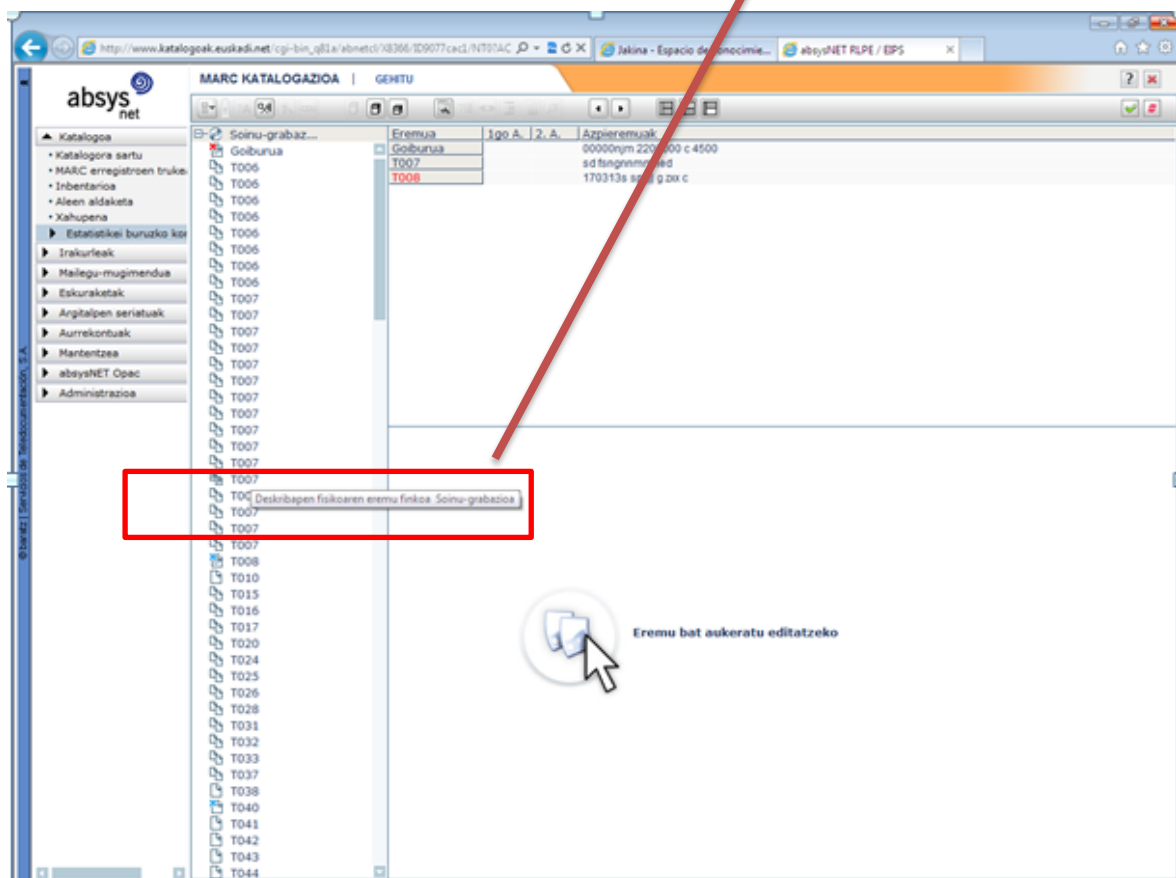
http://www.katalogoak.euskadi.net/cgi-bin_q81a/abnetcl/X8366/ID9077cac1/NT01AC
Jakina - Espacio de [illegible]conocimie...
absysNET RLPE / EIPS

absys net

MARC KATALOGAZIOA | GEHITU

Katalogoa
• Katalogora sartu
• MARC erregistroen truke
• Inbentarioa
• Aleen aldaketa
• Xahupena
Estatistikei buruzko ko
Irakurleak
Mailegu-mugimendua
Eskuraketak
Argitalpen seriatuak
Aurrekontuak
Mantentzea
absysNET Opac
Administrazioa

©baratz | Servicios de Teledocumentación, S.A.

Soinu-grabaz...
Goiburua
T006
T006
T006
T006
T006
T006
T006
T006
T007
T007
T007
T007
T007
T007
T007
T007
T007
T007
T007
T007
T00
T007
T007
T007
T008
T010
T015
T016
T017
T020
T024
T025
T026
T028
T031
T032
T033
T037
T038
T040
T041
T042
T043
T044

Deskribapen fisikoaren eremu finkoa. Soinu-grabazioa

| Eremua | 1go A. | 2. A. | Azpieremuak |
|---|---|---|---|
| Goiburua | | | 00000njm 220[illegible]00 c 4500 |
| T007 | | | sd fsngnnnm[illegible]ed |
| T008 | | | 170313s s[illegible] g zxx c |

Eremu bat aukeratu editatzeko